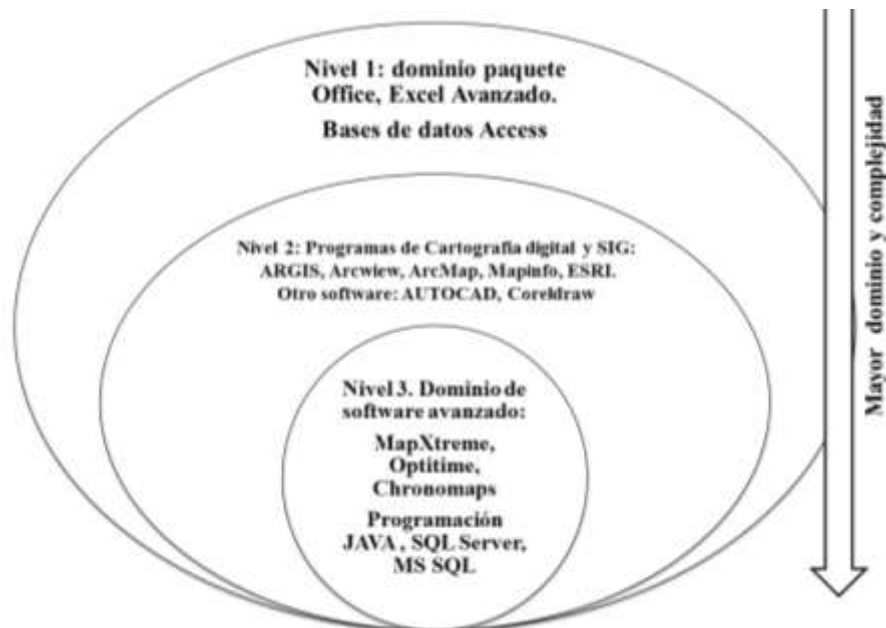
Nivel 1: dominio paquete Office, Excel Avanzado.

Bases de datos Access

Nivel 2: Programas de Cartografía digital y SIG: ARGIS, Arcwiew, ArcMap, Mapinfo, ESRI. Otro software: AUTOCAD, Coreldraw

Nivel 3. Dominio de software avanzado:

MapXtreme, Optitime, Chronomaps

Programación JAVA , SQL Server, MS SQL

Mayor dominio y complejidad